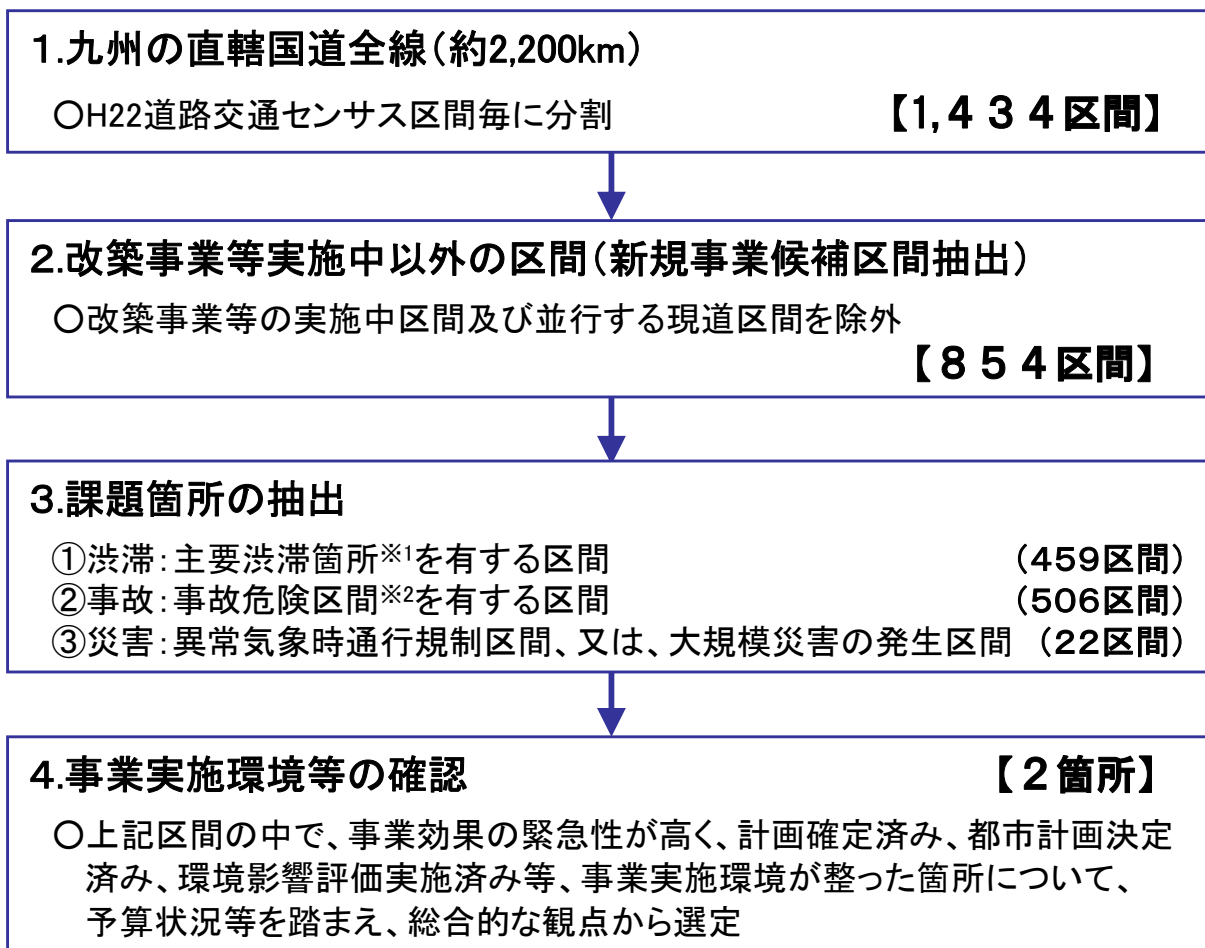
1.九州の直轄国道全線（約2,200km）

○H22道路交通センサス区間毎に分割 【1,４３４区間】

2.改築事業等実施中以外の区間（新規事業候補区間抽出）

○改築事業等の実施中区間及び並行する現道区間を除外 【８５４区間】

3.課題箇所の抽出

①渋滞：主要渋滞箇所※1を有する区間 （459区間）
②事故：事故危険区間※2を有する区間 （506区間）
③災害：異常気象時通行規制区間、又は、大規模災害の発生区間 （22区間）

4.事業実施環境等の確認 【２箇所】

○上記区間の中で、事業効果の緊急性が高く、計画確定済み、都市計画決定済み、環境影響評価実施済み等、事業実施環境が整った箇所について、予算状況等を踏まえ、総合的な観点から選定